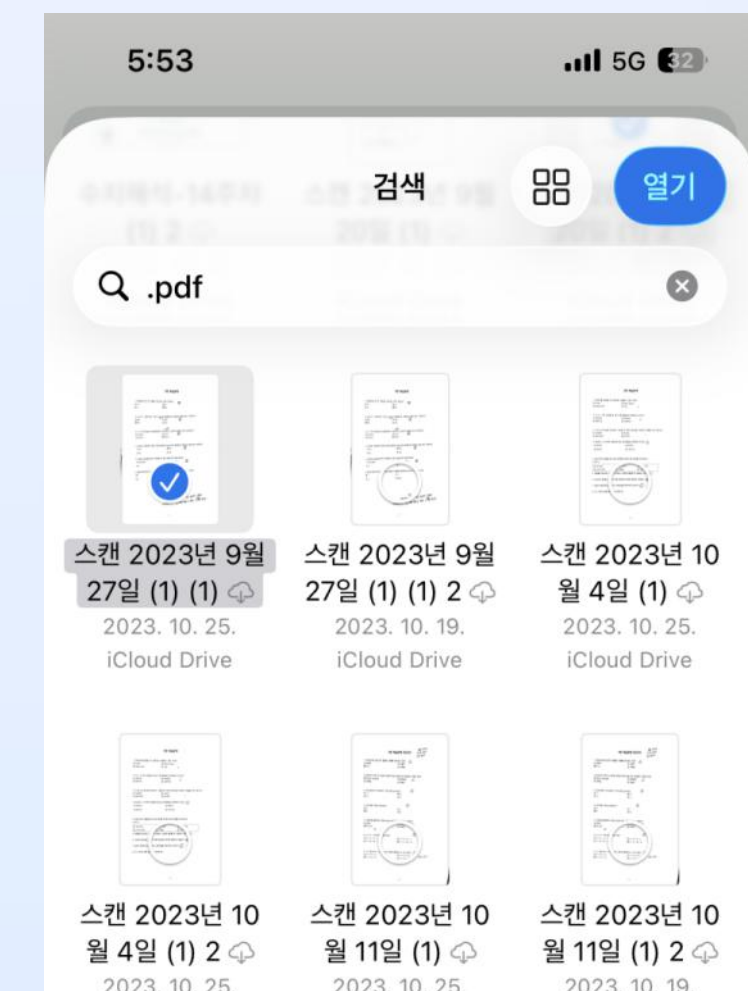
5:53

5G 32

검색

열기

.pdf

스캔 2023년 9월 27일 (1) (1)
2023. 10. 25.
iCloud Drive

스캔 2023년 9월 27일 (1) (1) 2
2023. 10. 19.
iCloud Drive

스캔 2023년 10월 4일 (1)
2023. 10. 25.
iCloud Drive

스캔 2023년 10월 4일 (1) 2
2023. 10. 25.

스캔 2023년 10월 11일 (1)
2023. 10. 25.

스캔 2023년 10월 11일 (1) 2
2023. 10. 19.